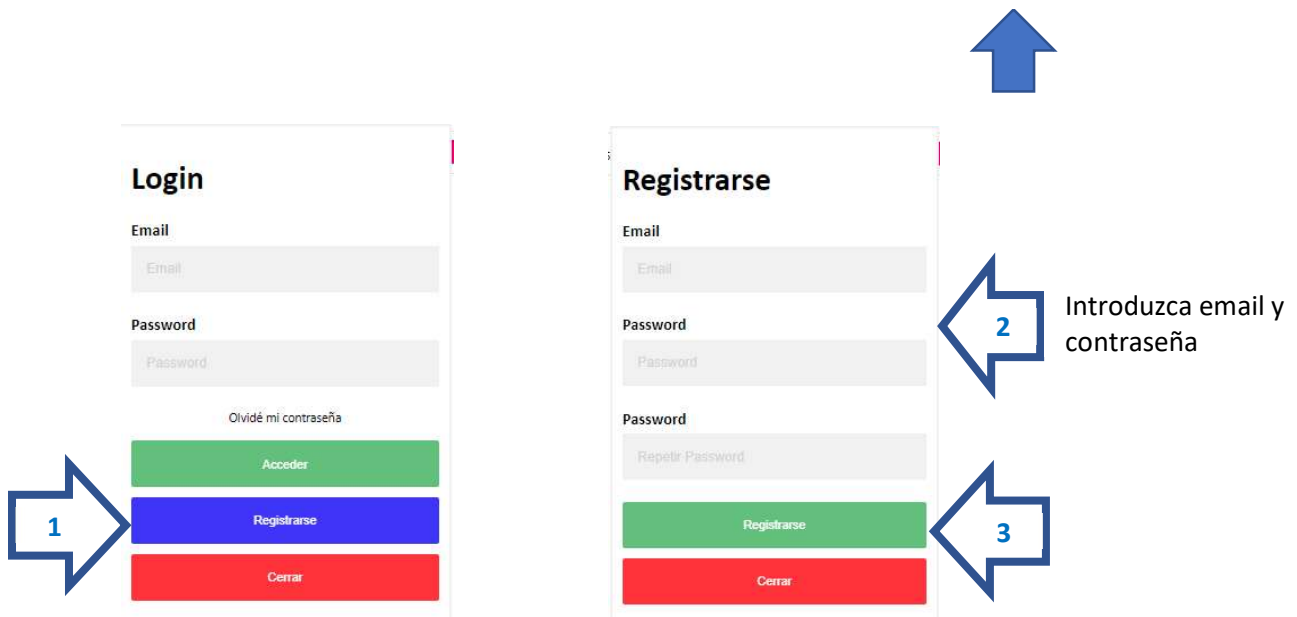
Login

Email

Email

Password

Password

Olvidé mi contraseña

Acceder

1

Registrarse

Cerrar

Registrarse

Email

Email

Password

Password

Password

Repetir Password

2

Introduzca email y contraseña

3

Registrarse

Cerrar